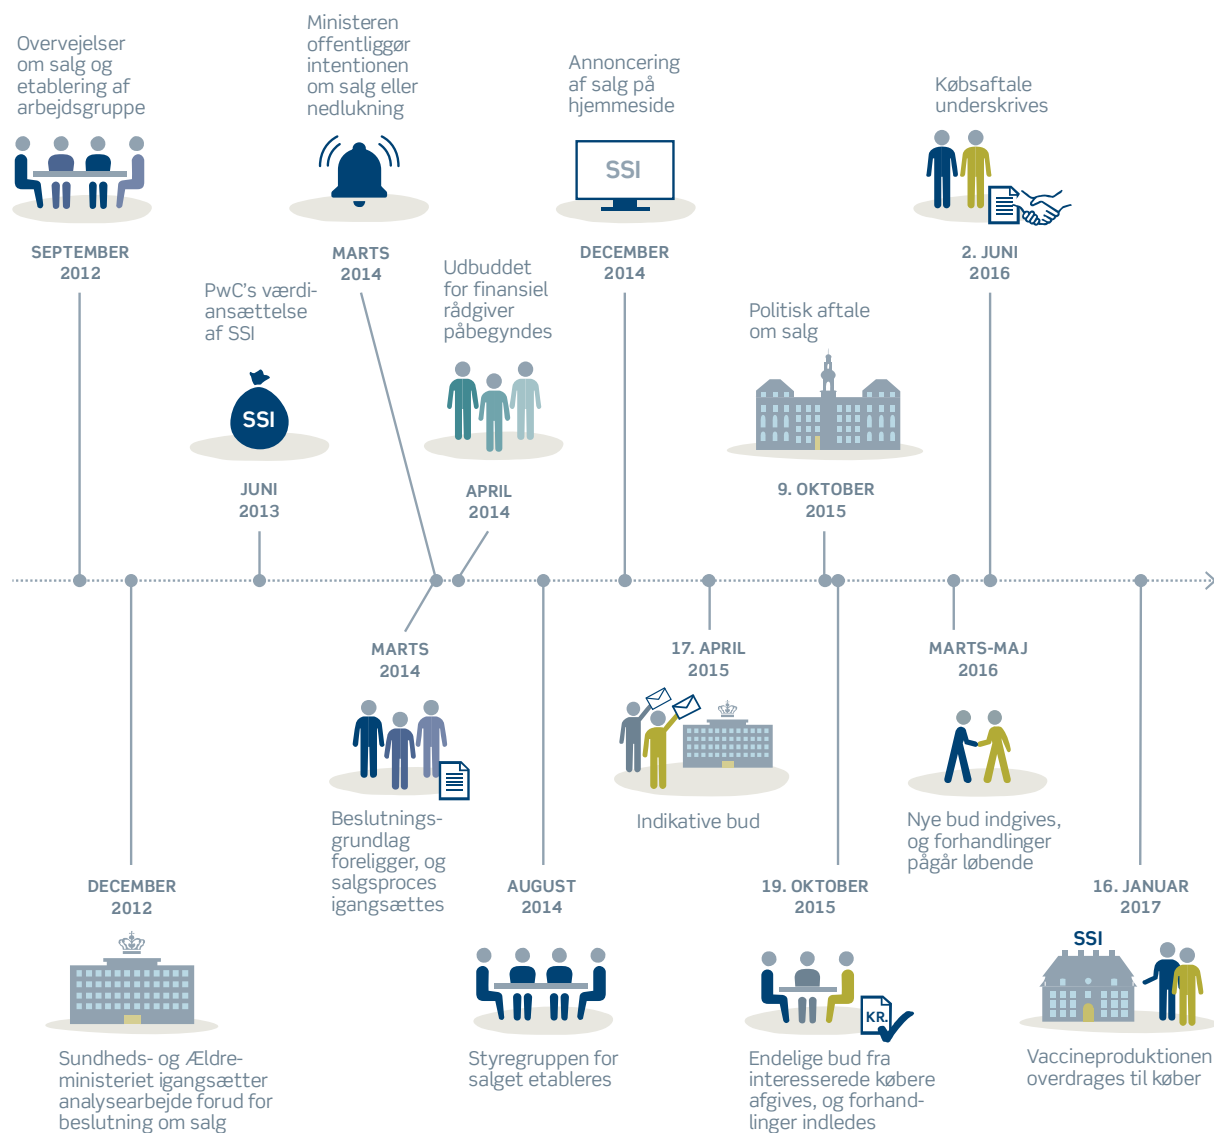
Overvejelser om salg og etablering af arbejdsgruppe

SEPTEMBER 2012

Ministeren offentliggør intentionen om salg eller nedlukning

MARTS 2014

Annoncering af salg på hjemmeside

SSI

DECEMBER 2014

Købsaftale underskrives

2. JUNI 2016

PwC's værdiansættelse af SSI

SSI

JUNI 2013

Udbuddet for finansiel rådgiver påbegyndes

APRIL 2014

Politisk aftale om salg

9. OKTOBER 2015

MARTS 2014

Beslutningsgrundlag foreligger, og salgsproces igangsættes

17. APRIL 2015

Indikative bud

MARTS-MAJ 2016

Nye bud indgives, og forhandlinger pågår løbende

DECEMBER 2012

Sundheds- og Ældreministeriet igangsætter analysearbejde forud for beslutning om salg

AUGUST 2014

Styregruppen for salget etableres

19. OKTOBER 2015

KR.

Endelige bud fra interesserede købere afgives, og forhandlinger indledes

16. JANUAR 2017

SSI

Vaccineproduktionen overdrages til køber